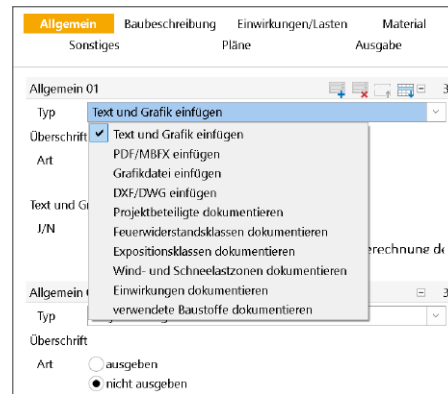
Allgemein Baubeschreibung Einwirkungen/Lasten Material
Sonstiges Pläne Ausgabe

Allgemein 01
Typ Text und Grafik einfügen
Überschrift
Art

Text und Gr
J/N

Text und Grafik einfügen
PDF/MBFX einfügen
Grafikdatei einfügen
DXF/DWG einfügen
Projektbeteiligte dokumentieren
Feuerwiderstandsklassen dokumentieren
Expositionsklassen dokumentieren
Wind- und Schneelastzonen dokumentieren
Einwirkungen dokumentieren
verwendete Baustoffe dokumentieren

erechnune d

Allgemein
Typ
Überschrift
Art ausgeben
nicht ausgeben